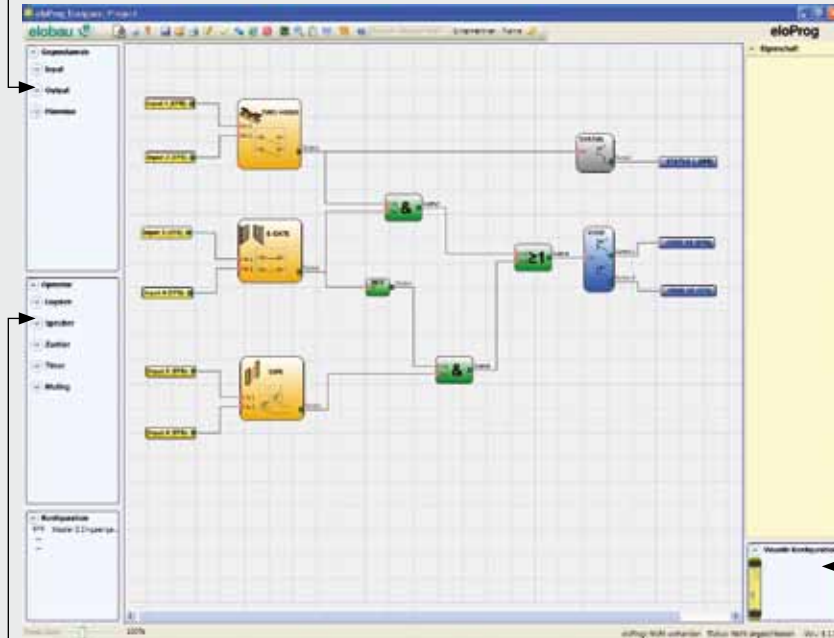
eloProg Designer: Project
elobau
eloProg
Gegenstände
Input
Output
Hinweise
Eigenschaft
Input 1 (ST8)
Input 2 (ST8)
Input 3 (ST8)
Input 4 (ST8)
Input 5 (ST8)
Input 6 (ST8)
S-GATE
&
&
≥1
STATUS LAMP
Operator
Logisch
Speicher
Zeiten
Timer
Muting
Konfiguration
Visuelle Konfiguration
100%